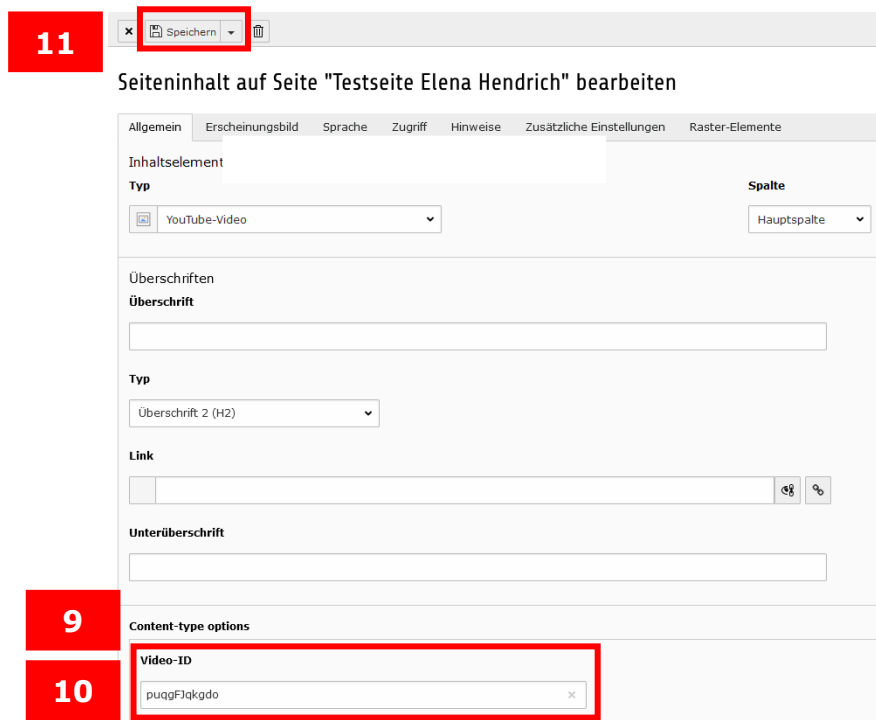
11

× Speichern

Seiteninhalt auf Seite "Testseite Elena Hendrich" bearbeiten

Allgemein | Erscheinungsbild | Sprache | Zugriff | Hinweise | Zusätzliche Einstellungen | Raster-Elemente

Inhaltselement

Typ

YouTube-Video

Spalte

Hauptspalte

Überschriften

Überschrift

Typ

Überschrift 2 (H2)

Link

Unterüberschrift

9

Content-type options

10

Video-ID

puqgFJqkgdo